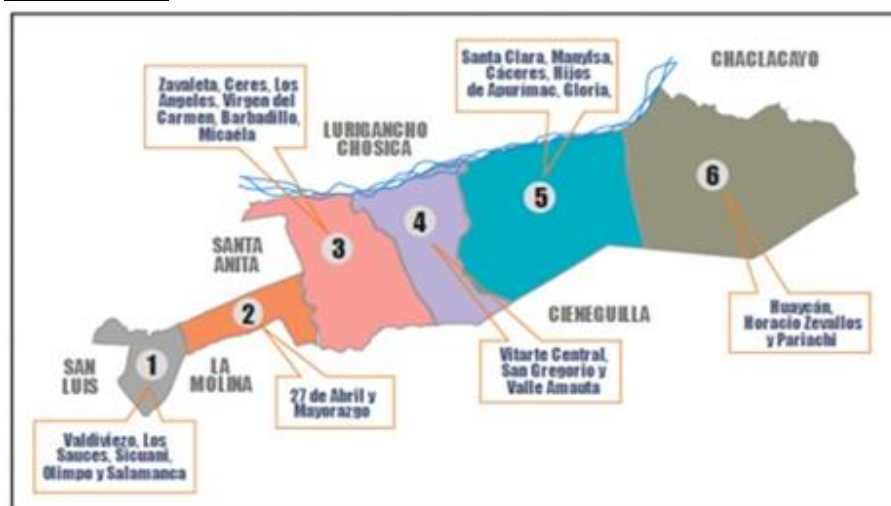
Santa Clara, Manylsa, Cáceres, Hijos de Apurimac, Gloria,

CHACLACAYO

Zavaleta, Ceres, Los Angeles, Virgen del Carmen, Barbadillo, Micaéla

LURIGANCHO CHOSICA

5

6

4

3

SANTA ANITA

2

CIENEGUILLA

Huaycán, Horacio Zevallos y Pariachi

SAN LUIS

1

LA MOLINA

27 de Abril y Mayorazgo

Vitarte Central, San Gregorio y Valle Amauta

Valdiviezo, Los Sauces, Sicuani, Olimpo y Salamanca